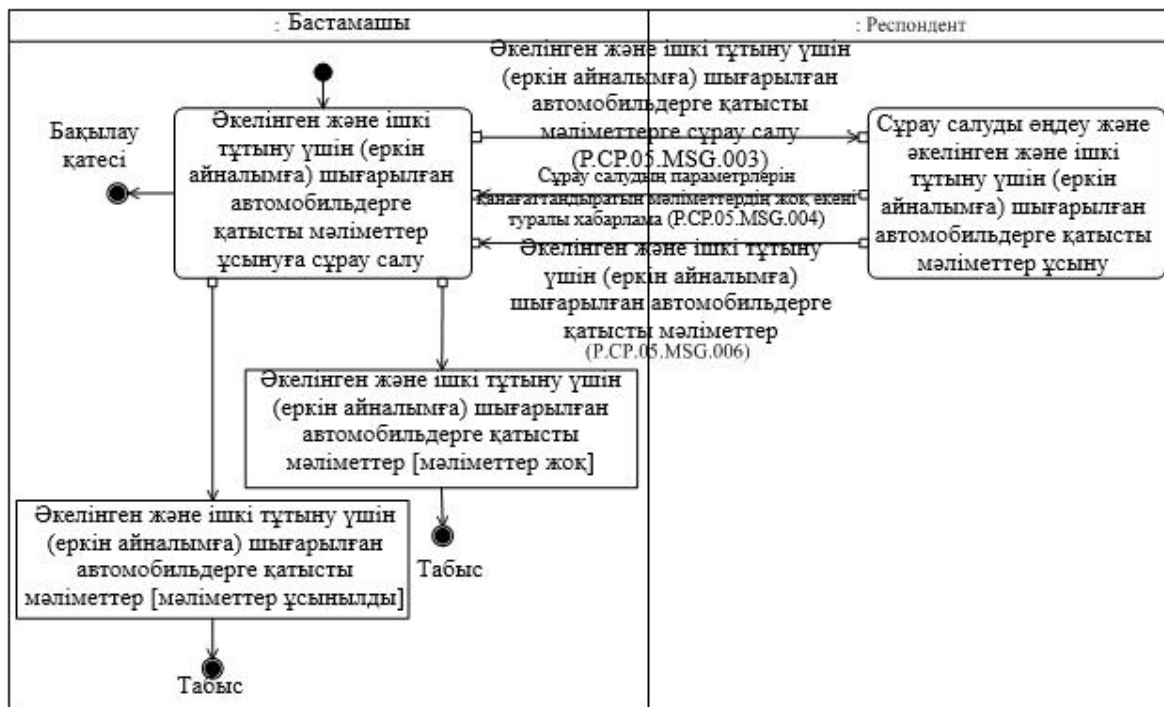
: Бастамашы

: Респондент

Әкелінген және ішкі тұтыну үшін (еркін айналымға) шығарылған автомобильдерге қатысты мәліметтер ұсынуға сұрау салу

Бақылау қатесі

Әкелінген және ішкі тұтыну үшін (еркін айналымға) шығарылған автомобильдерге қатысты мәліметтерге сұрау салу (P.CP.05.MSG.003)

Сұрау салуды өңдеу және әкелінген және ішкі тұтыну үшін (еркін айналымға) шығарылған автомобильдерге қатысты мәліметтер ұсыну

Сұрау салудың параметрлерін қанағаттандыратын мәліметтердің жоқ екені туралы хабарлама (P.CP.05.MSG.004)

Әкелінген және ішкі тұтыну үшін (еркін айналымға) шығарылған автомобильдерге қатысты мәліметтер (P.CP.05.MSG.006)

Әкелінген және ішкі тұтыну үшін (еркін айналымға) шығарылған автомобильдерге қатысты мәліметтер [мәліметтер жоқ]

Табыс

Әкелінген және ішкі тұтыну үшін (еркін айналымға) шығарылған автомобильдерге қатысты мәліметтер [мәліметтер ұсынылды]

Табыс